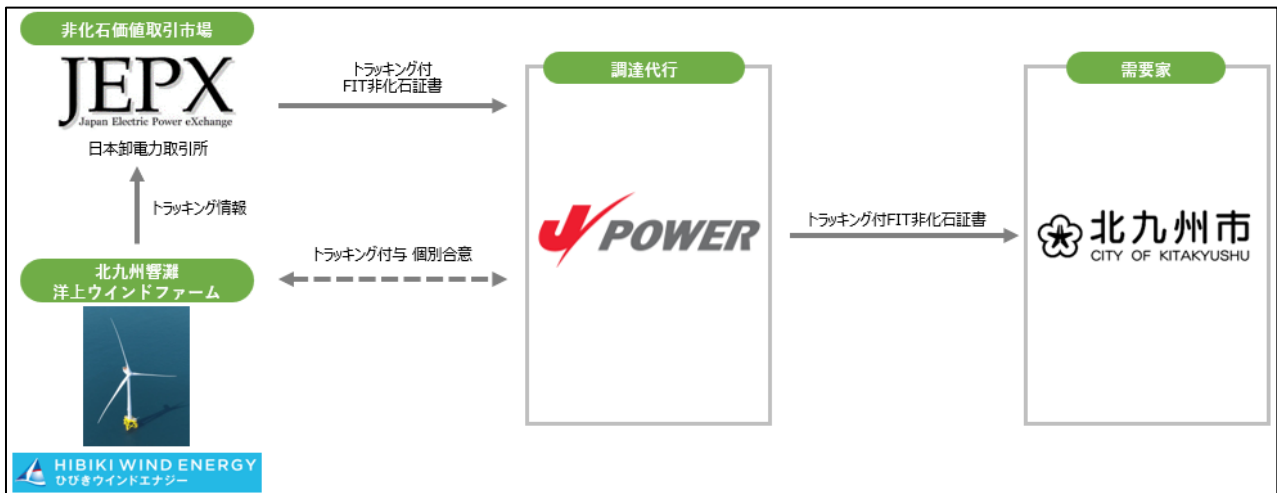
非化石価値取引市場

JEPX
Japan Electric Power eXchange
日本卸電力取引所

トラッキング付
FIT非化石証書

調達代行

J POWER

需要家

トラッキング付FIT非化石証書

北九州市
CITY OF KITAKYUSHU

トラッキング情報

トラッキング付与 個別合意

北九州響灘
洋上ウインドファーム

HIBIKI WIND ENERGY
ひびきウインドエナジー